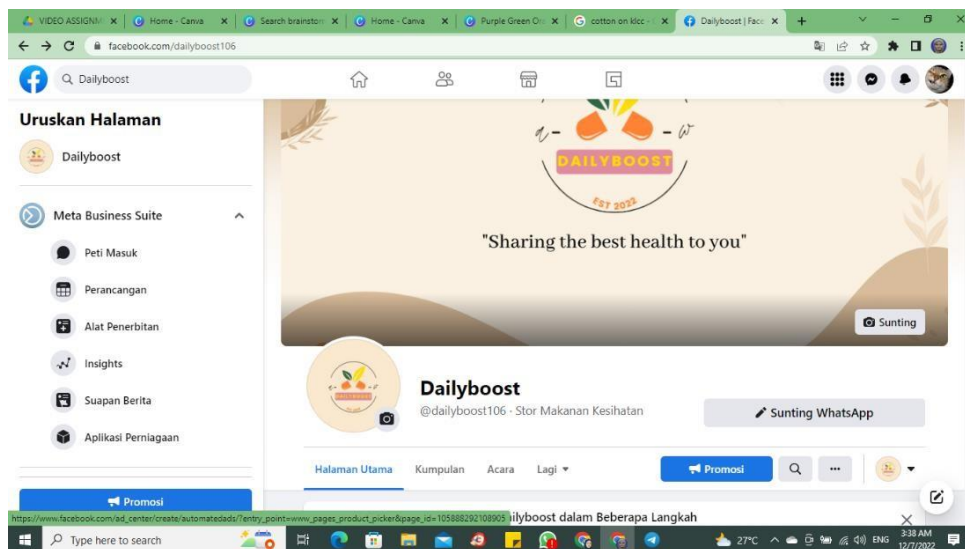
VIDEO ASSIGNM ×
Home - Canva ×
Search brainstorm ×
Home - Canva ×
Purple Green Or ×
cotton on klcc ×
Dailyboost | Face ×
+

facebook.com/dailyboost106

Dailyboost

Uruskan Halaman

Dailyboost

Meta Business Suite

Peti Masuk

Perancangan

Alat Penerbitan

Insights

Suapan Berita

Aplikasi Perniagaan

Promosi

DAILYBOOST
EST 2022

"Sharing the best health to you"

Sunting

Dailyboost

@dailyboost106 · Stor Makanan Kesihatan

Sunting WhatsApp

Halaman Utama
Kumpulan
Acara
Lagi

Promosi

...

https://www.facebook.com/ad_center/create/automatedads/?entry_point=www_pages_product_picker&page_id=105888292108905
ilyboost dalam Beberapa Langkah

Type here to search

27°C
ENG
3:38 AM
12/7/2022